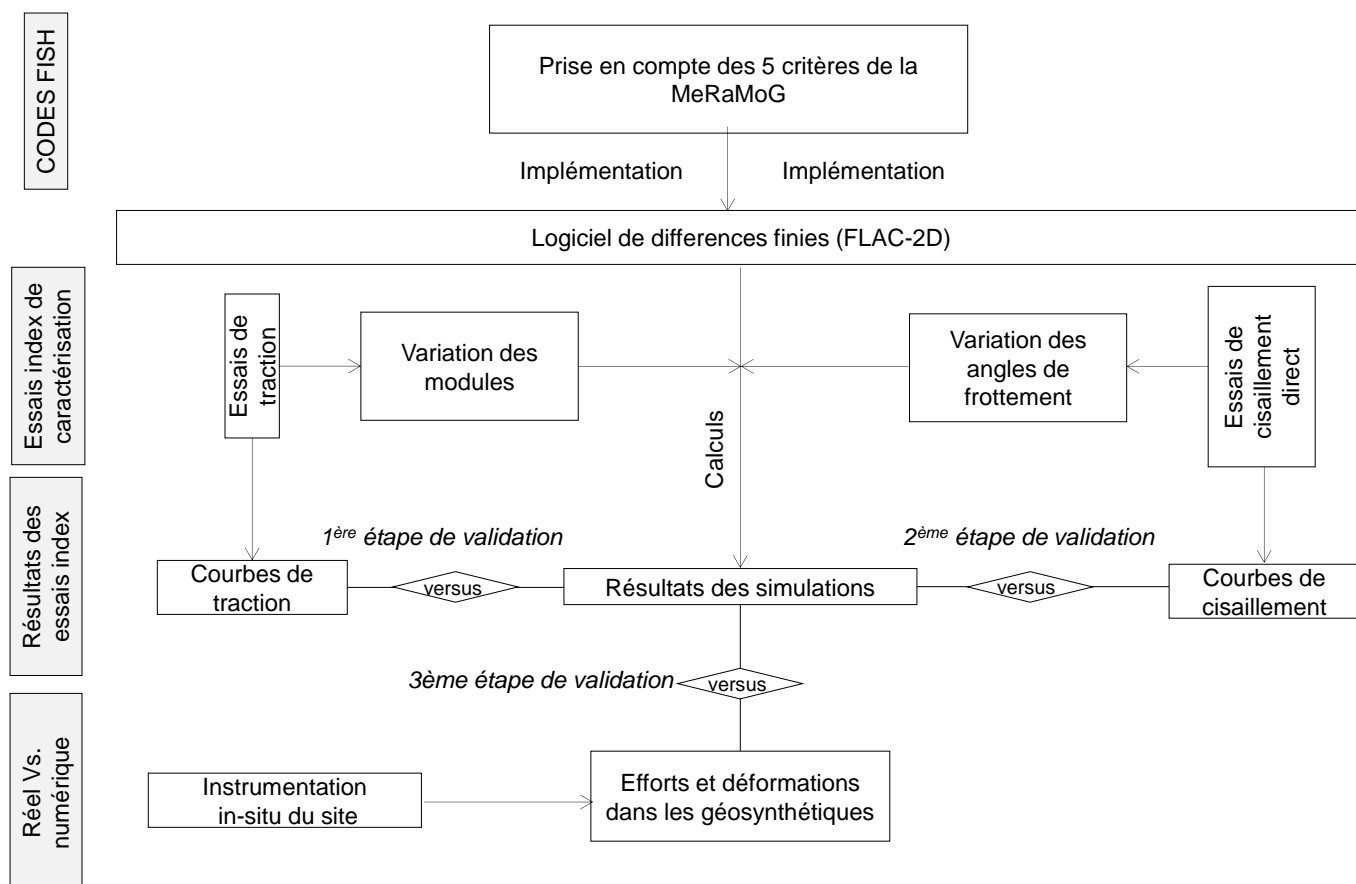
CODES FISH

Prise en compte des 5 critères de la MeRaMoG

Implémentation

Implémentation

Logiciel de differences finies (FLAC-2D)

Essais index de caractérisation

Essais de traction

Variation des modules

Variation des angles de frottement

Essais de cisaillement direct

Calculs

Résultats des essais index

$1^{ère}$ étape de validation

$2^{ème}$ étape de validation

Courbes de traction

versus

Résultats des simulations

versus

Courbes de cisaillement

3ème étape de validation

versus

Réel Vs. numérique

Instrumentation in-situ du site

Efforts et déformations dans les géosynthétiques